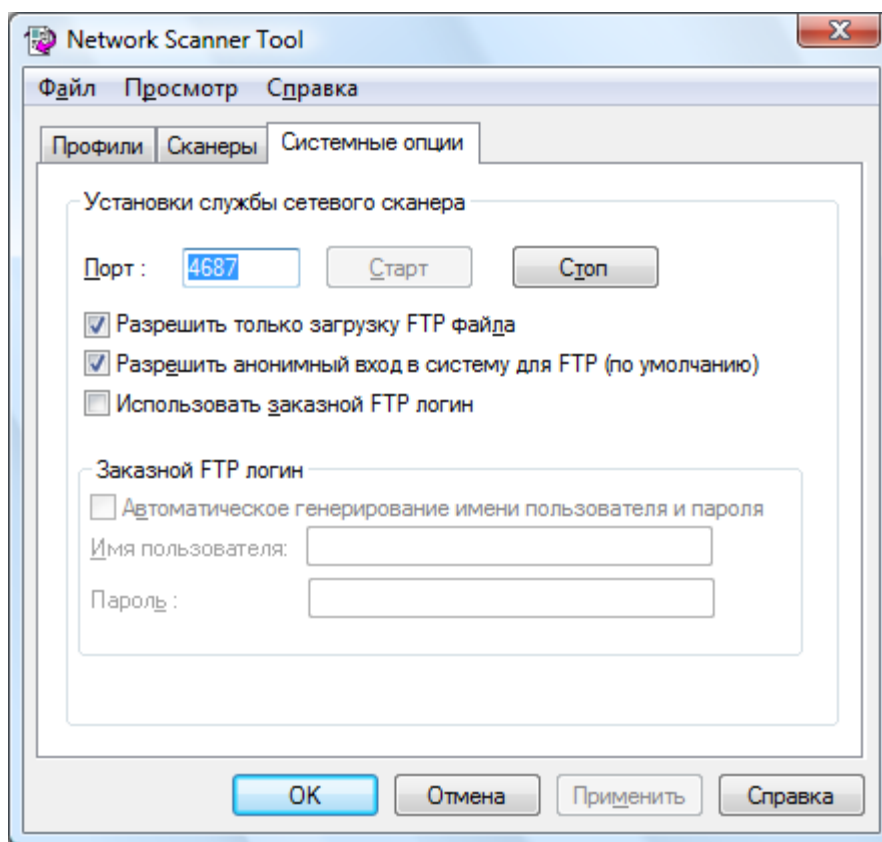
Network Scanner Tool

Файл Просмотр Справка

Профили Сканеры Системные опции

Установки службы сетевого сканера

Порт : 4687 Старт Стоп

Разрешить только загрузку FTP файла

Разрешить анонимный вход в систему для FTP (по умолчанию)

Использовать заказной FTP логин

Заказной FTP логин

Автоматическое генерирование имени пользователя и пароля

Имя пользователя:

Пароль :

OK Отмена Применить Справка